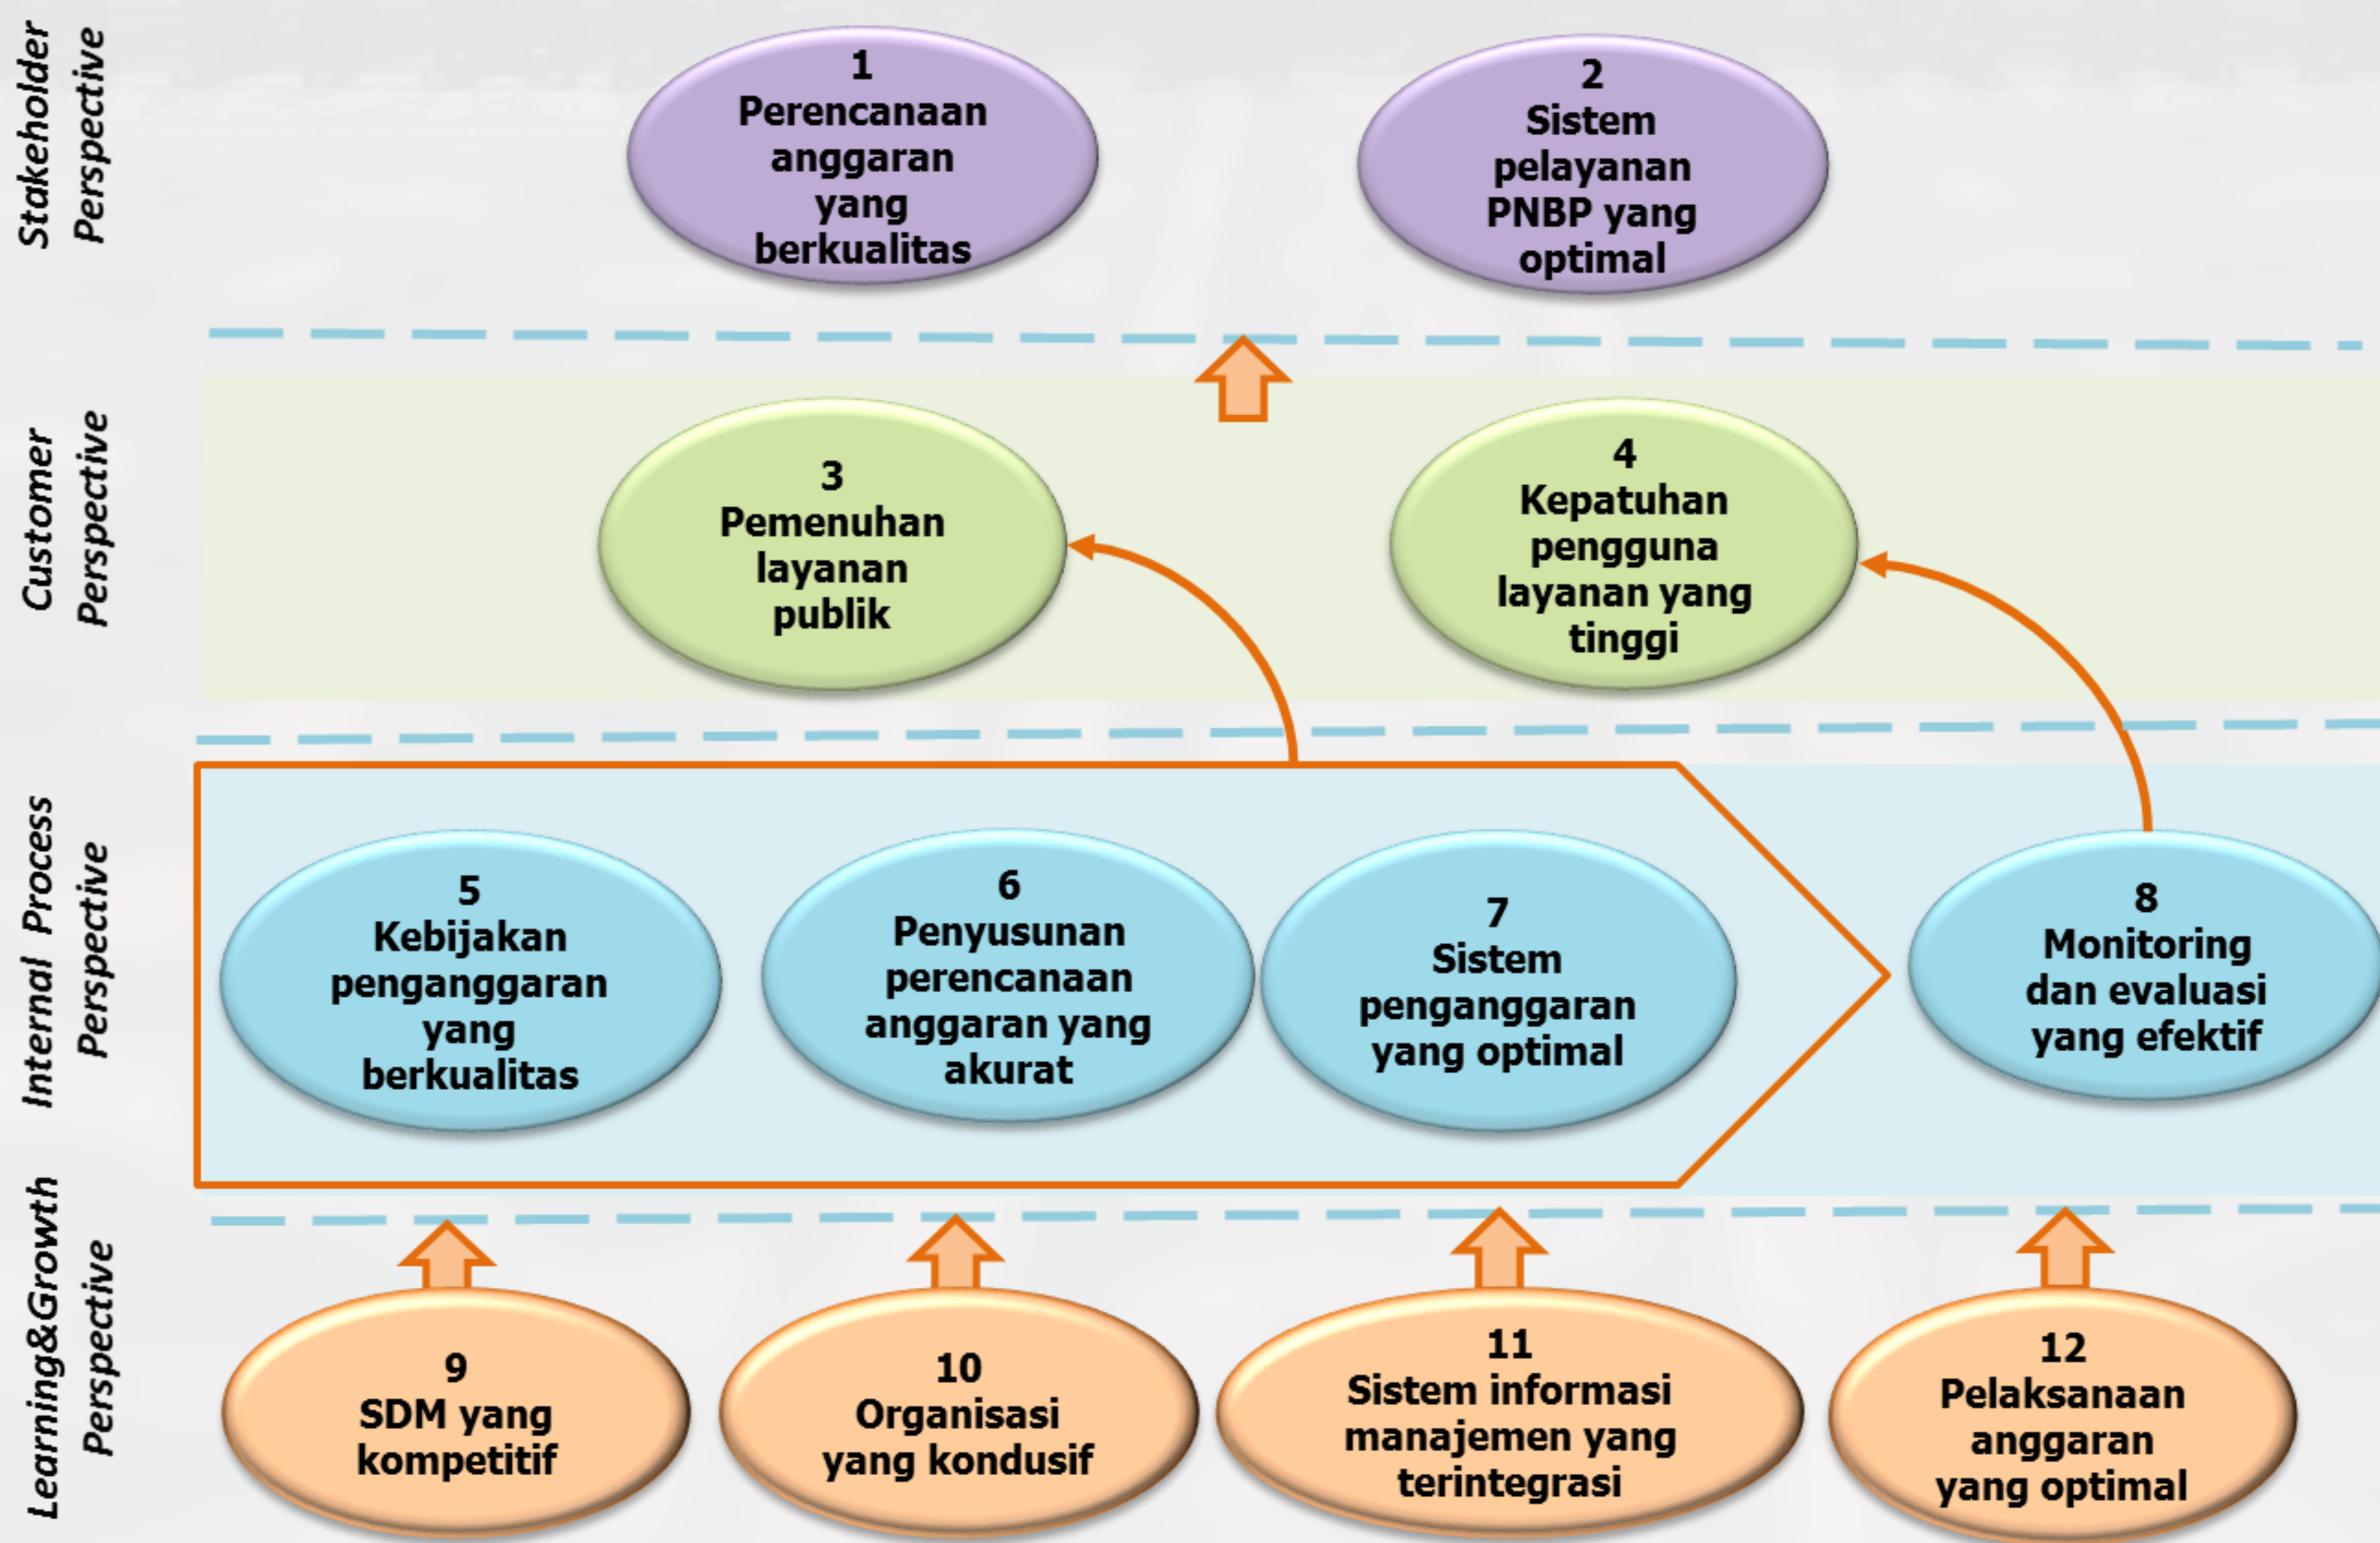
Stakeholder Perspective

1
Perencanaan anggaran yang berkualitas

2
Sistem pelayanan PNBP yang optimal

Customer Perspective

3
Pemenuhan layanan publik

4
Kepatuhan pengguna layanan yang tinggi

Internal Process Perspective

5
Kebijakan penganggaran yang berkualitas

6
Penyusunan perencanaan anggaran yang akurat

7
Sistem penganggaran yang optimal

8
Monitoring dan evaluasi yang efektif

Learning&Growth Perspective

9
SDM yang kompetitif

10
Organisasi yang kondusif

11
Sistem informasi manajemen yang terintegrasi

12
Pelaksanaan anggaran yang optimal